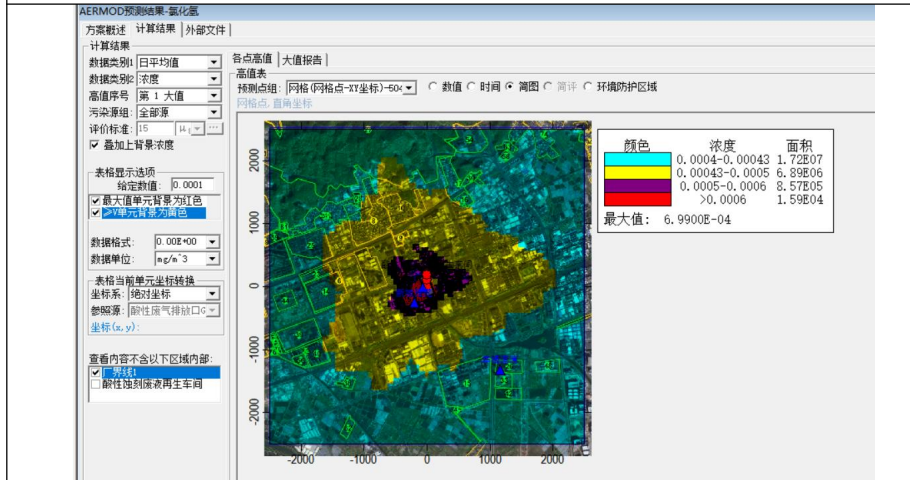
AERMOD预测结果-氯化氢

方案概述 计算结果 外部文件

计算结果

数据类别1 日平均值

数据类别2 浓度

高值序号 第 1 大值

污染源组: 全部源

评价标准: 15 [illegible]

☑ 叠加上背景浓度

表格显示选项

给定数值: 0.0001

☑ 最大值单元背景为红色

☑ ≥V单元背景为黄色

数据格式: 0.00E+00

数据单位: mg/m^3

表格当前单元坐标转换

坐标系: 绝对坐标

参照源: 酸性废气排放口G

坐标(x,y):

查看内容不含以下区域内部:

☑ 厂界线1

☐ 酸性蚀刻废液再生车间

各点高值 大值报告

高值表

预测点组: 网格(网格点-XY坐标)-504

○ 数值 ○ 时间 ● 简图 ○ 简评 ○ 环境防护区域

网格点: 直角坐标

| 颜色 | 浓度 | 面积 |
|---|---|---|
| | 0.0004-0.00043 | 1.72E07 |
| | 0.00043-0.0005 | 6.89E06 |
| | 0.0005-0.0006 | 8.57E05 |
| | >0.0006 | 1.59E04 |

最大值: 6.9900E-04

2000
1000
0
-1000
-2000

-2000 -1000 0 1000 2000